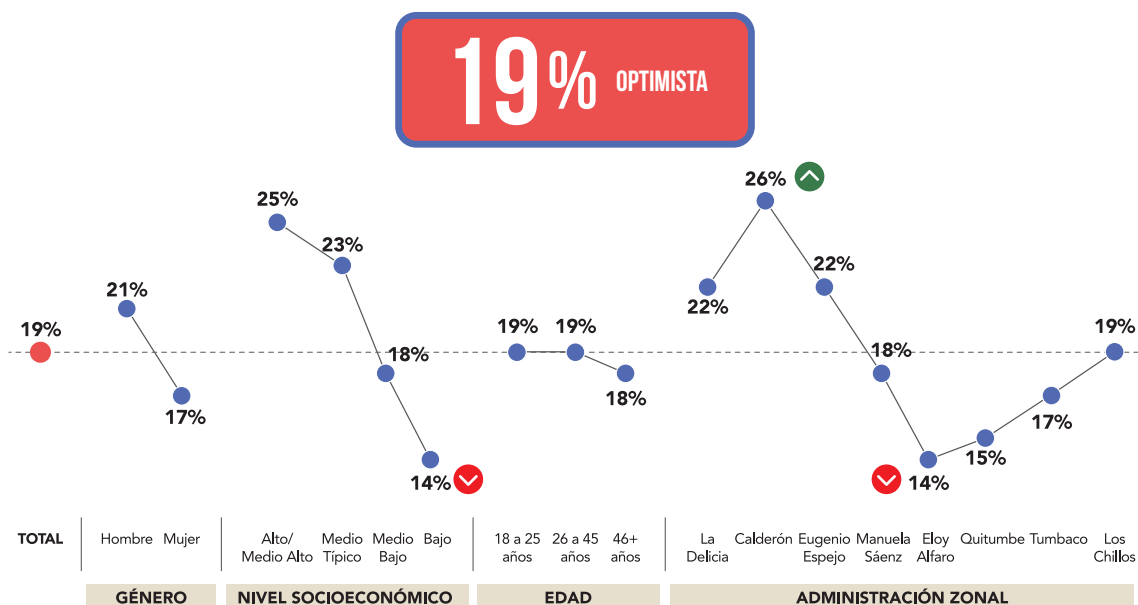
19% OPTIMISTA

19%

21%
17%

25%
23%
18%
14%

19% 19%
18%

22%
26%
22%
18%
14%
15%
17%
19%

TOTAL

Hombre Mujer

Alto/ Medio Alto
Medio Típico
Medio Bajo
Bajo

18 a 25 años
26 a 45 años
46+ años

La Delicia
Calderón
Eugenio Espejo
Manuela Sáenz
Eloy Alfaro
Quitumbe
Tumbaco
Los Chillos

GÉNERO
NIVEL SOCIOECONÓMICO
EDAD
ADMINISTRACIÓN ZONAL